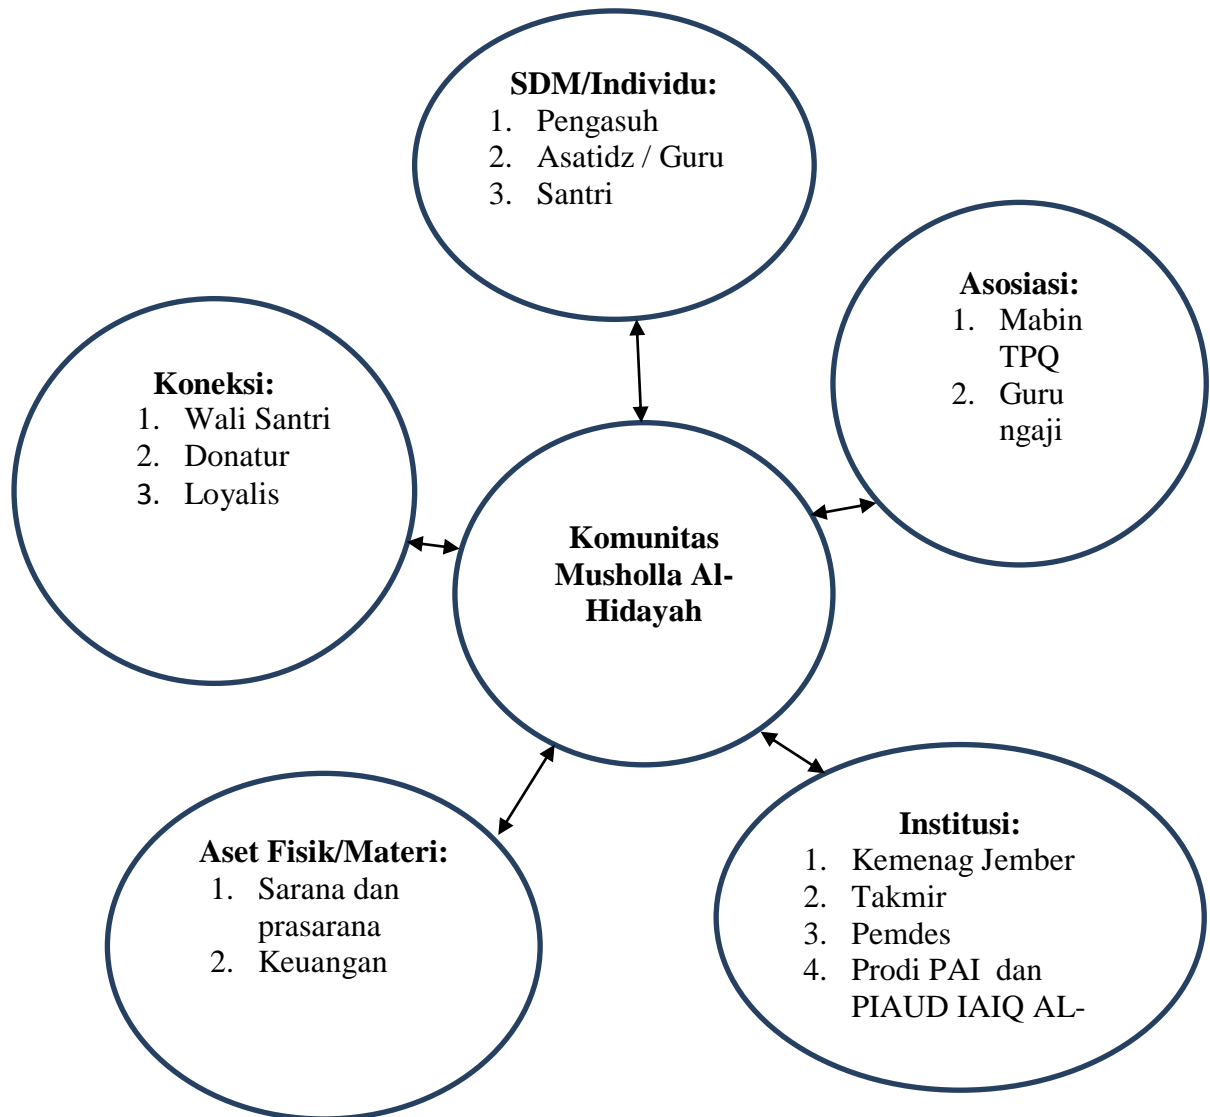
SDM/Individu:
1. Pengasuh
2. Asatidz / Guru
3. Santri

Asosiasi:
1. Mabin TPQ
2. Guru ngaji

Koneksi:
1. Wali Santri
2. Donatur
3. Loyalis

Komunitas Musholla Al-Hidayah

Aset Fisik/Materi:
1. Sarana dan prasarana
2. Keuangan

Institusi:
1. Kemenag Jember
2. Takmir
3. Pemdes
4. Prodi PAI dan PIAUD IAIQ AL-